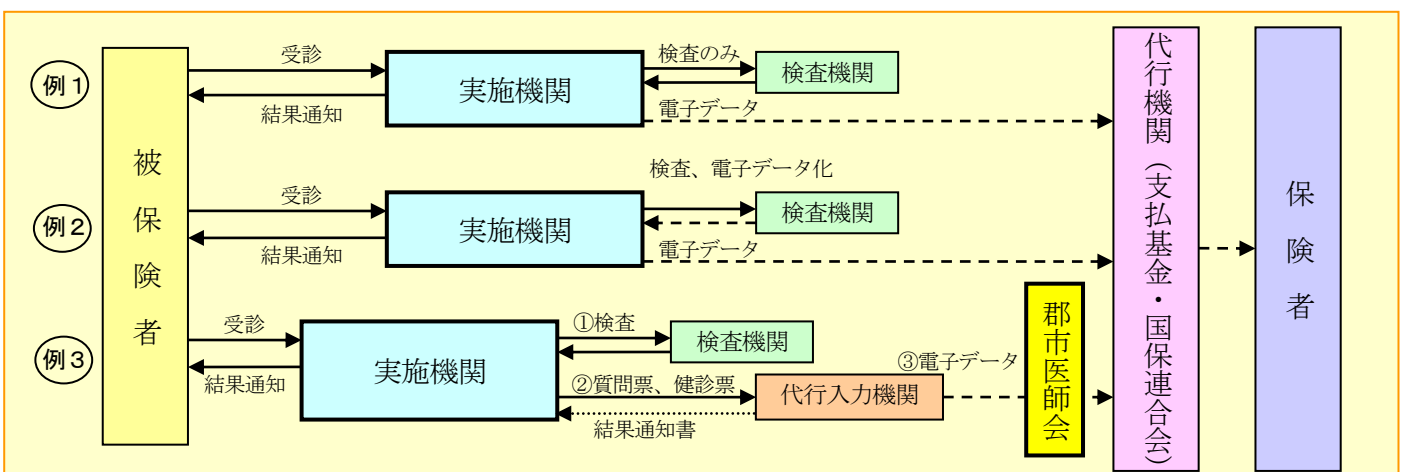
例1
被保険者
受診
結果通知
実施機関
検査のみ
検査機関
電子データ

例2
検査、電子データ化
受診
結果通知
実施機関
検査機関
電子データ

例3
受診
結果通知
実施機関
①検査
検査機関
②質問票、健診票
代行入力機関
結果通知書
③電子データ
郡市医師会

代行機関（支払基金・国保連合会）

保険者